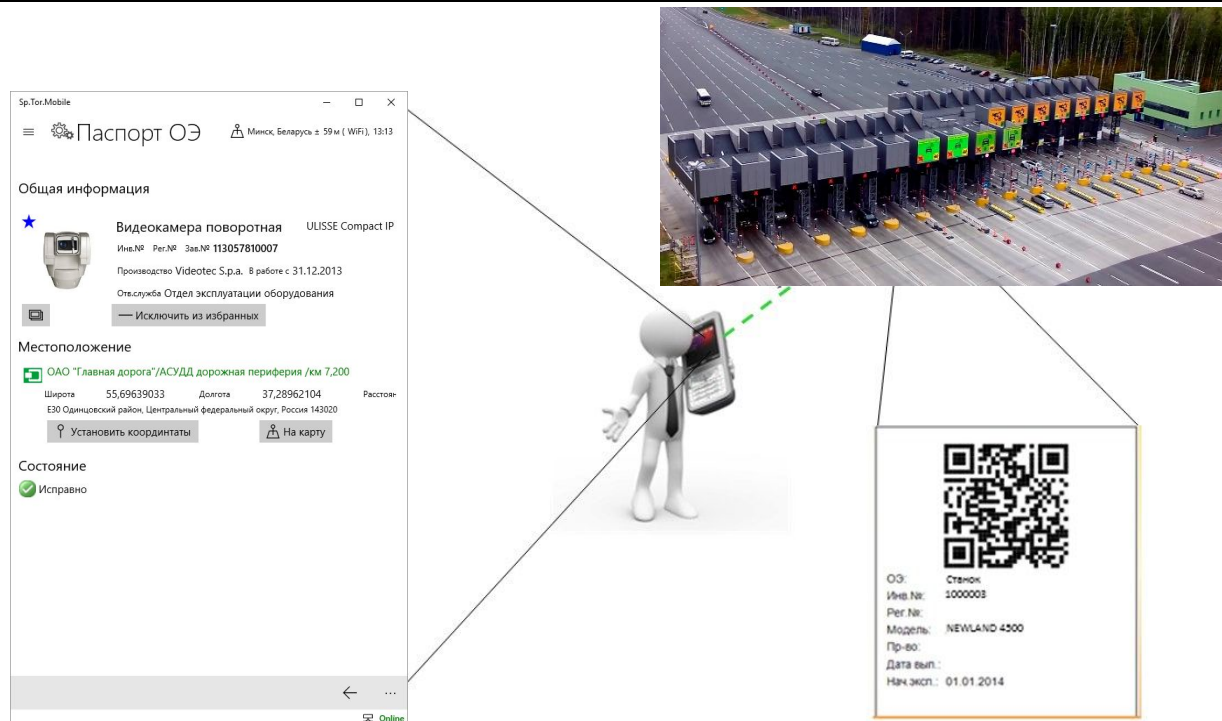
Sp.Tor.Mobile

Паспорт ОЭ

Минск, Беларусь ± 59 м ( WiFi ), 13:13

Общая информация

Видеокамера поворотная ULISSE Compact IP

Инв.№ Рег.№ Зав.№ 113057810007

Производство Videotec S.p.a. В работе с 31.12.2013

Отв.служба Отдел эксплуатации оборудования

— Исключить из избранных

Местоположение

ОАО "Главная дорога"/АСУДД дорожная периферия /км 7,200

Широта 55,69639033 Долгота 37,28962104 Расстоян

E30 Одинцовский район, Центральный федеральный округ, Россия 143020

Установить координаты

На карту

Состояние

Исправно

← ...

Online

ОЗ: Станок
Инв.№: 1000003
Рег.№:
Модель: NEWLAND 4500
Пр-во:
Дата вып.:
Нач.эксп.: 01.01.2014